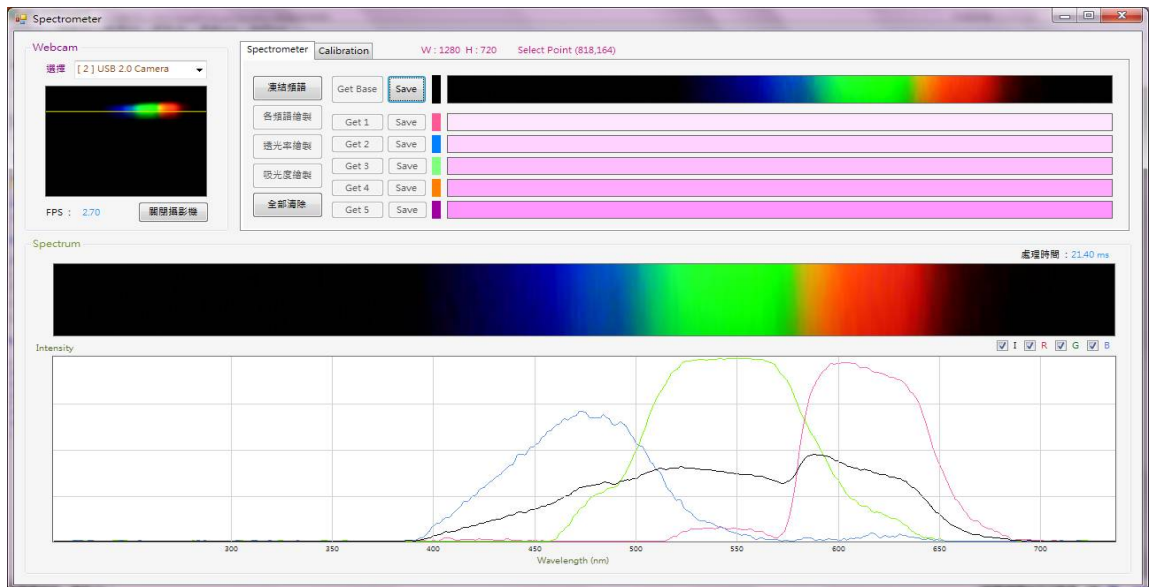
Spectrometer

Webcam

選擇 [ 2 ] USB 2.0 Camera

FPS : 2.70

關閉攝影機

Spectrometer Calibration

W : 1280 H : 720 Select Point (818,164)

凍結頻譜
Get Base
Save

各頻譜繪製
Get 1
Save

透光率繪製
Get 2
Save

Get 3
Save

吸光度繪製
Get 4
Save

全部清除
Get 5
Save

Spectrum

處理時間 : 21.40 ms

Intensity

I R G B

300 350 400 450 500 550 600 650 700

Wavelength (nm)